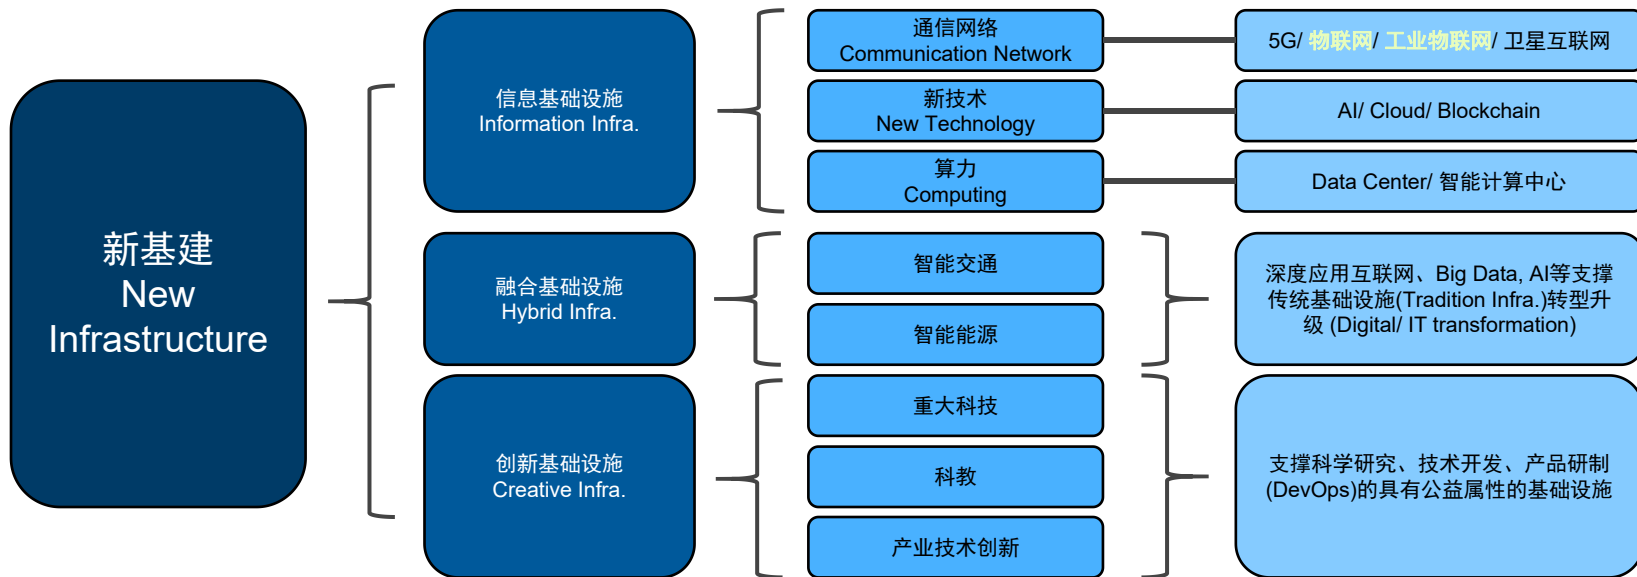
新基建
New Infrastructure

信息基础设施
Information Infra.

融合基础设施
Hybrid Infra.

创新基础设施
Creative Infra.

通信网络
Communication Network

新技术
New Technology

算力
Computing

智能交通

智能能源

重大科技

科教

产业技术创新

5G/ 物联网/ 工业物联网/ 卫星互联网

AI/ Cloud/ Blockchain

Data Center/ 智能计算中心

深度应用互联网、Big Data, AI等支撑传统基础设施(Tradition Infra.)转型升级 (Digital/ IT transformation)

支撑科学研究、技术开发、产品研制(DevOps)的具有公益属性的基础设施